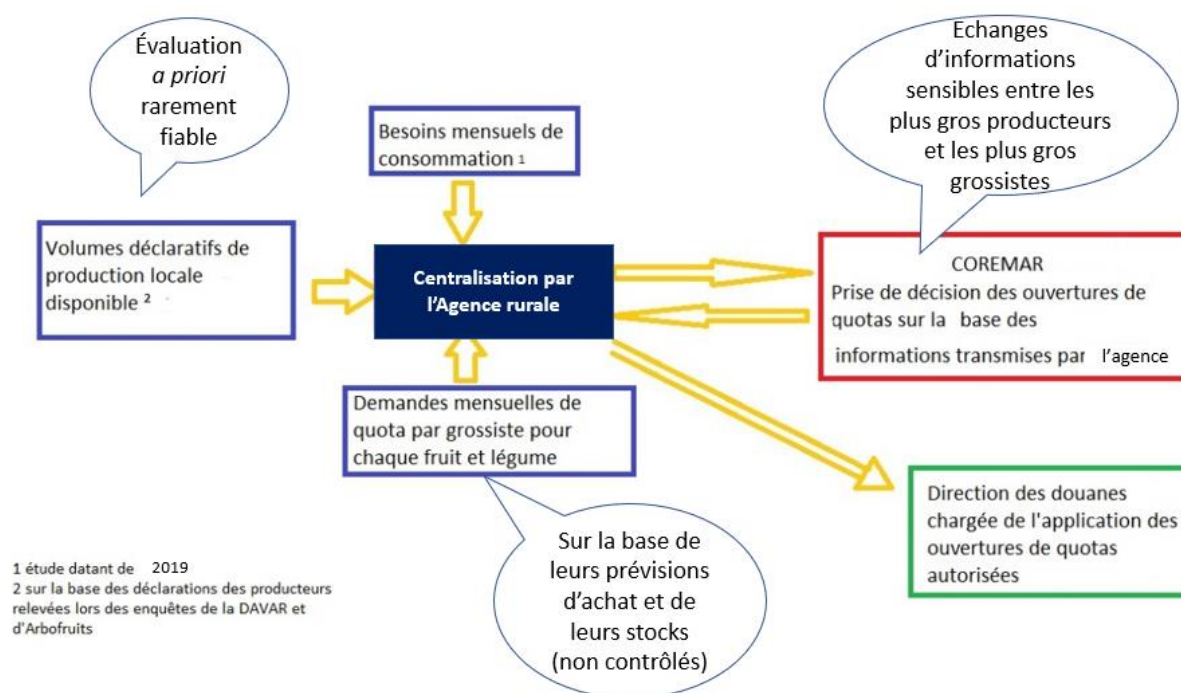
Évaluation *a priori* rarement fiable

Besoins mensuels de consommation 1

Echanges d'informations sensibles entre les plus gros producteurs et les plus gros grossistes

Volumes déclaratifs de production locale disponible 2

Centralisation par l'Agence rurale

COREMAR
Prise de décision des ouvertures de quotas sur la base des informations transmises par l'agence

Demandes mensuelles de quota par grossiste pour chaque fruit et légume

Direction des douanes chargée de l'application des ouvertures de quotas autorisées

1 étude datant de 2019
2 sur la base des déclarations des producteurs relevées lors des enquêtes de la DAVAR et d'Arbofruits

Sur la base de leurs prévisions d'achat et de leurs stocks (non contrôlés)